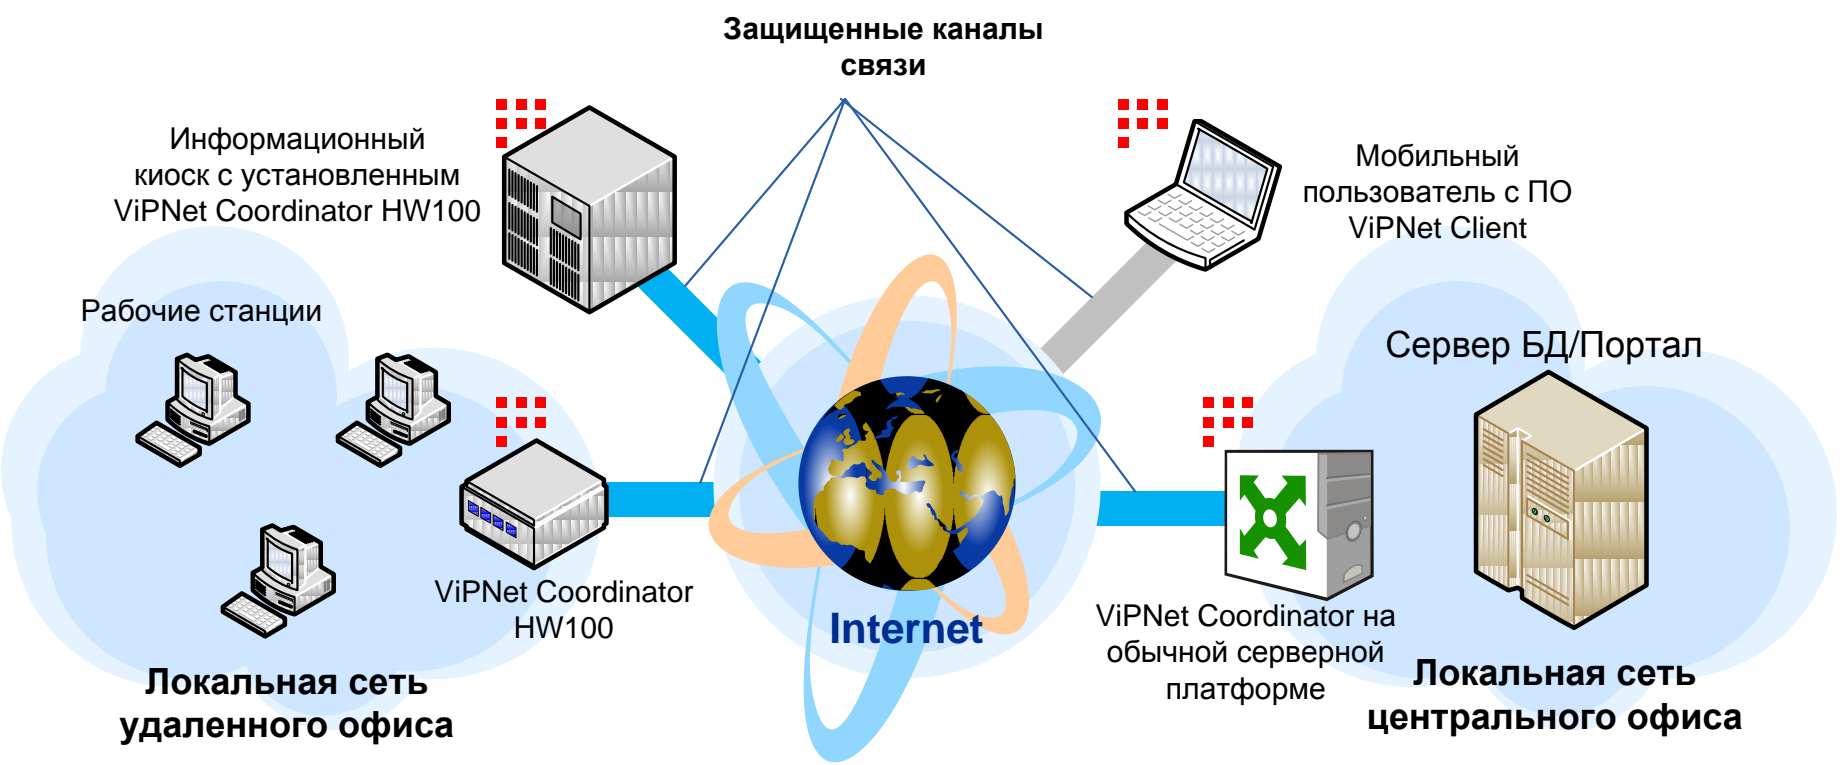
Защищенные каналы связи

Информационный киоск с установленным ViPNet Coordinator HW100

Мобильный пользователь с ПО ViPNet Client

Рабочие станции

Сервер БД/Портал

ViPNet Coordinator HW100

Internet

ViPNet Coordinator на обычной серверной платформе

Локальная сеть удаленного офиса

Локальная сеть центрального офиса